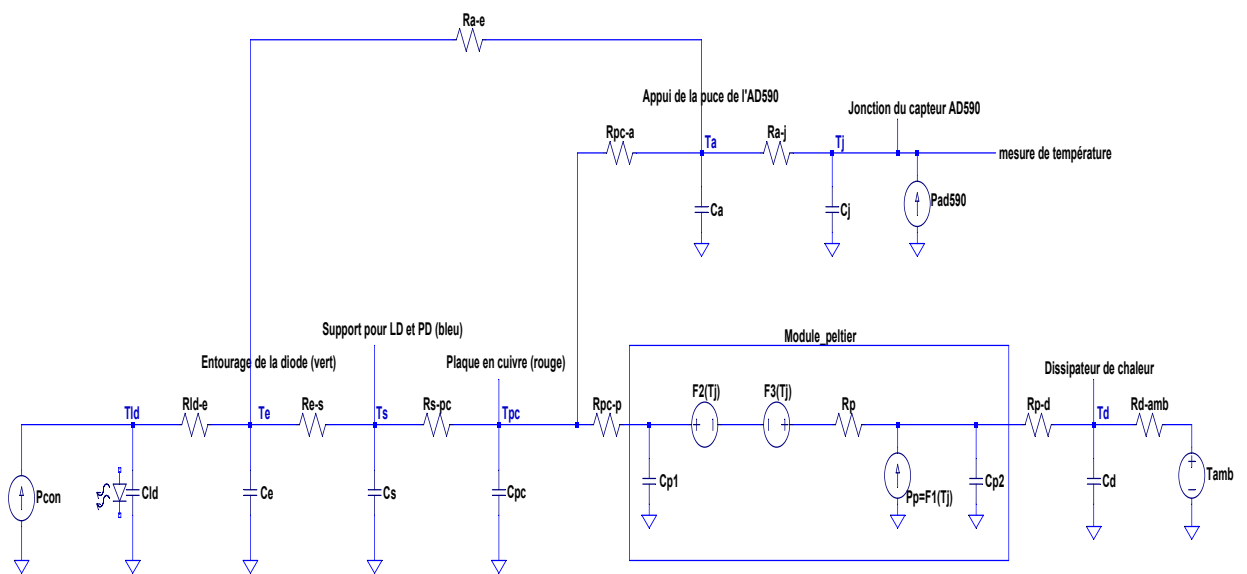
Ra-e

Appui de la puce de l'AD590

Jonction du capteur AD590

Rpc-a

Ta

Ra-j

Tj

mesure de température

Ca

Cj

Pad590

Support pour LD et PD (bleu)

Module_peltier

Entourage de la diode (vert)

Plaque en cuivre (rouge)

Dissipateur de chaleur

Tld

Rld-e

Te

Re-s

Ts

Rs-pc

Tpc

Rpc-p

F2(Tj)

F3(Tj)

Rp

Rp-d

Td

Rd-amb

Pcon

Cld

Ce

Cs

Cpc

Cp1

Pp=F1(Tj)

Cp2

Cd

Tamb